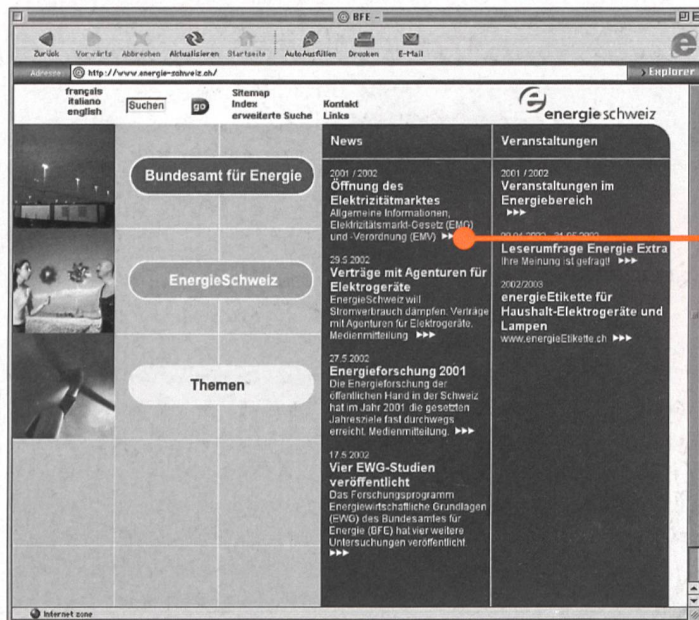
BFE

Zurück Vorwärts Abbrechen Aktualisieren Startseite AutoAusfüllen Drucken E-Mail

Adresse: http://www.energie-schweiz.ch/

Explorer

français italiano english

Suchen go

Sitemap Index erweiterte Suche

Kontakt Links

energie schweiz

Bundesamt für Energie

EnergieSchweiz

Themen

News

2001 / 2002
Öffnung des Elektrizitätmarktes
Allgemeine Informationen, Elektrizitätsmarkt-Gesetz (EMG) und -Verordnung (EMV) ▶▶▶

29.5.2002
Verträge mit Agenturen für Elektrogeräte
EnergieSchweiz will Stromverbrauch dämpfen. Verträge mit Agenturen für Elektrogeräte. Medienmitteilung ▶▶▶

27.5.2002
Energieforschung 2001
Die Energieforschung der öffentlichen Hand in der Schweiz hat im Jahr 2001 die gesetzten Jahresziele fast durchwegs erreicht. Medienmitteilung. ▶▶▶

17.5.2002
Vier EWG-Studien veröffentlicht
Das Forschungsprogramm Energiewirtschaftliche Grundlagen (EWG) des Bundesamtes für Energie (BFE) hat vier weitere Untersuchungen veröffentlicht. ▶▶▶

Veranstaltungen

2001 / 2002
Veranstaltungen im Energiebereich
▶▶▶

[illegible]
Leserumfrage Energie Extra
Ihre Meinung ist gefragt! ▶▶▶

2002/2003
energieEtikette für Haushalt-Elektrogeräte und Lampen
www.energieEtikette.ch ▶▶▶

Internet zone